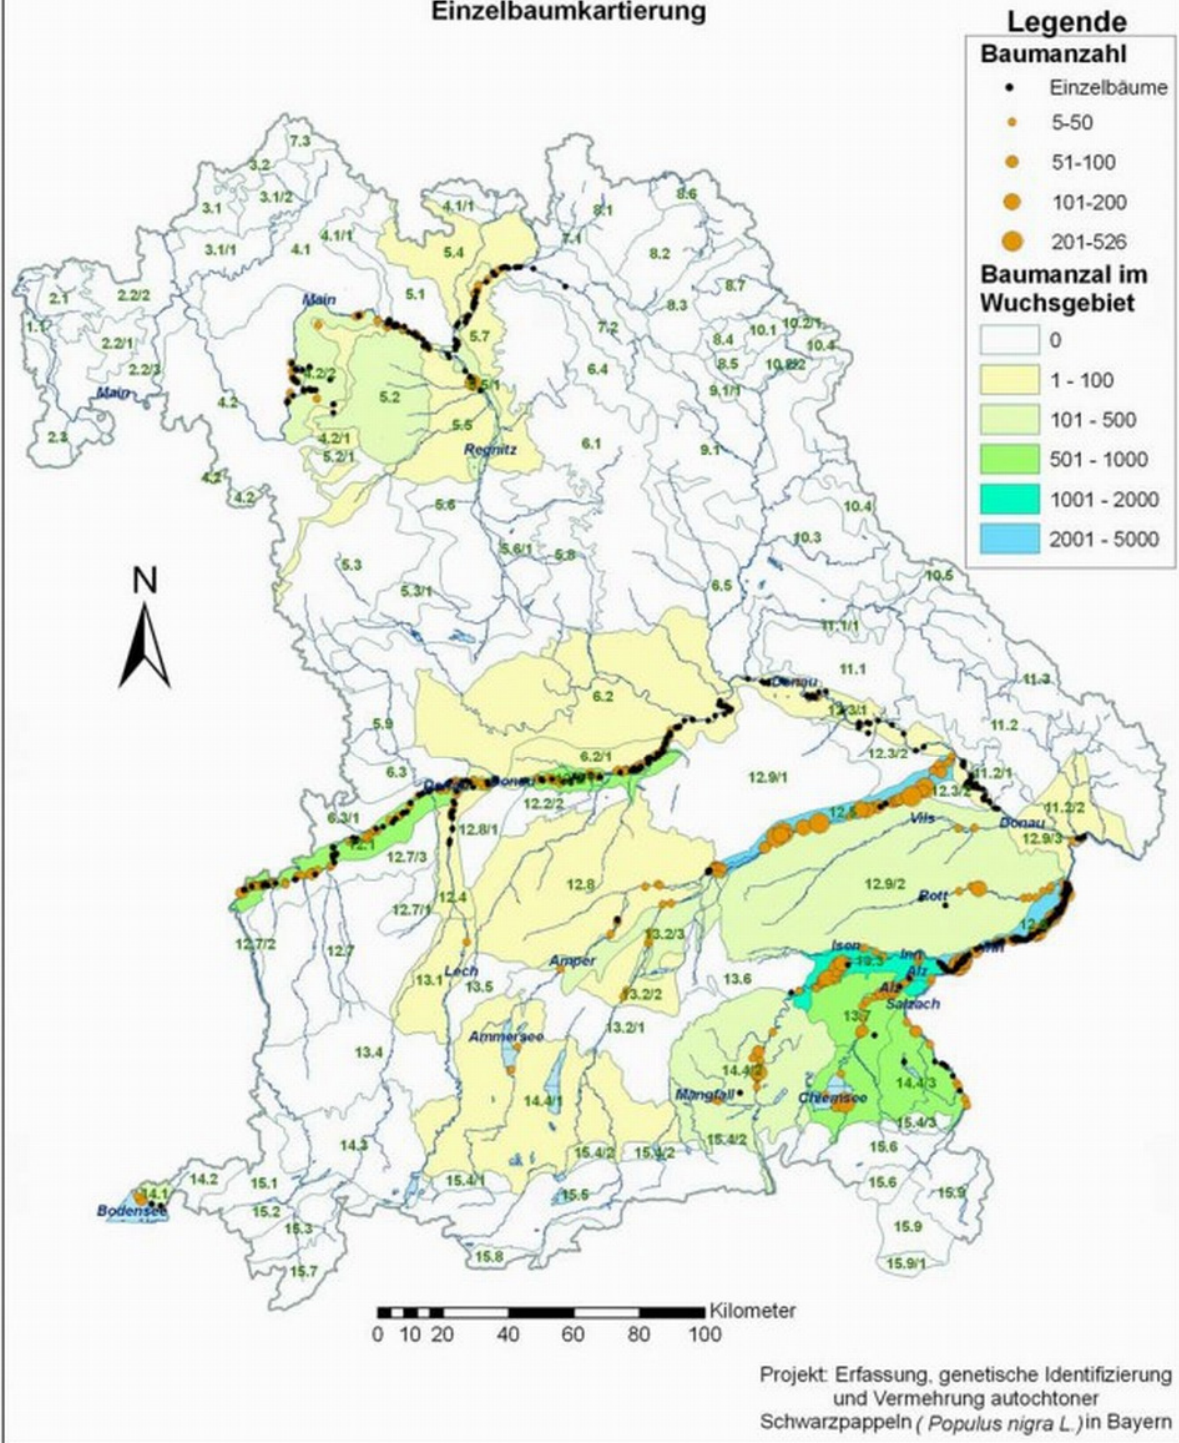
Einzelbaumkartierung

Legende
Baumanzahl
Einzelbäume
5-50
51-100
101-200
201-526
Baumanzal im Wuchsgebiet
0
1 - 100
101 - 500
501 - 1000
1001 - 2000
2001 - 5000

N

7.3
3.2
3.1/2
3.1
4.1/1
8.6
8.1
3.1/1
4.1
4.1/1
5.4
7.1
8.2
2.1
2.2/2
5.1
8.7
8.3
1.1
Main
7.2
10.1
10.2/1
2.2/1
5.7
8.4
10.4
2.2/3
4.2/2
5.5/1
6.4
8.5
10.8/2
Main
4.2
5.2
9.1/1
5.5
2.3
4.2/1
6.1
9.1
5.2/1
Regnitz
4.2
4.2
5.6
10.4
5.6/1
5.8
10.3
5.3
6.5
10.5
5.3/1
11.1/1
11.1
11.3
6.2
Donau
12.3/1
5.9
11.2
6.2/1
12.3/2
6.3
Donau
12.9/1
11.2/1
12.2/2
12.3
11.2/2
6.3/1
12.8/1
Vils
Donau
12.1
12.7/3
12.9/3
12.8
12.9/2
Rott
12.7/1
12.4
Isen
Inn
12.7/2
12.7
13.2/3
Alz
Inn
Lech
Amper
13.6
Alz
13.1
13.5
Salzach
13.2/2
13.7
13.4
13.2/1
Ammersee
14.4/2
14.4/1
Mangfall
14.4/3
Chiemsee
15.4/3
14.3
15.4/2
15.4/2
15.9/2
15.6
14.2
15.1
15.4/1
14.1
15.5
15.6
15.9
Bodensee
15.2
15.3
15.9
15.8
15.7
15.9/1

Kilometer
0 10 20 40 60 80 100

Projekt: Erfassung, genetische Identifizierung und Vermehrung autochtoner Schwarzpappeln ( Populus nigra L. ) in Bayern